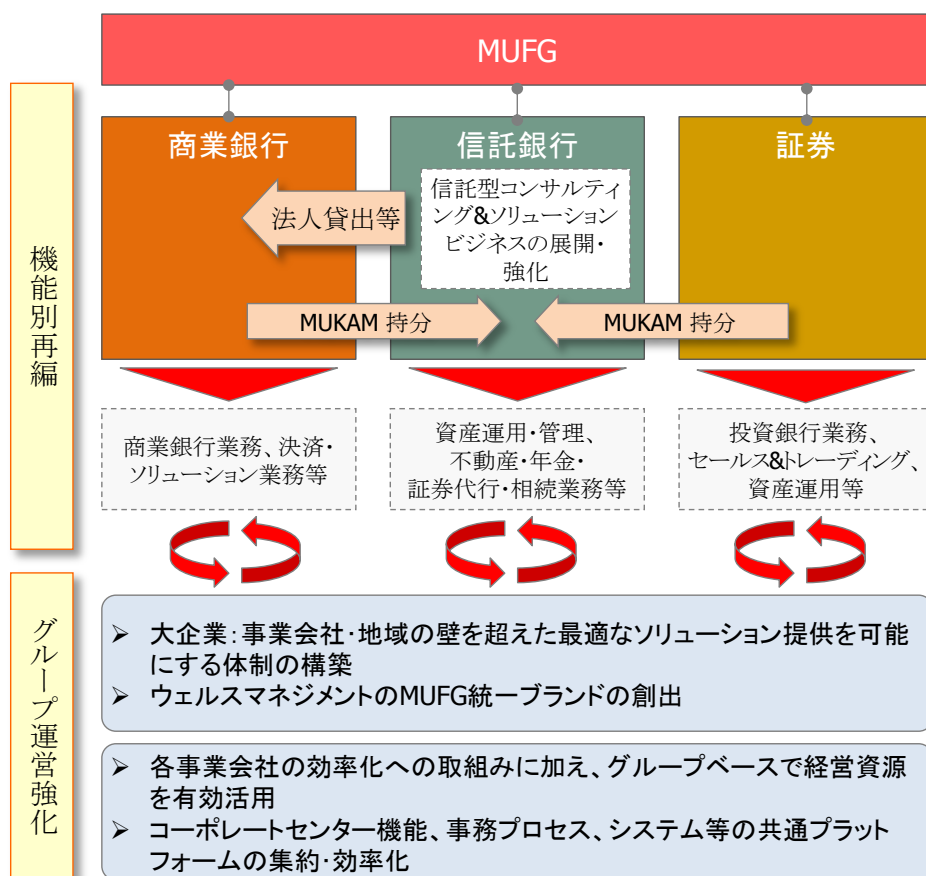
MUFG

機能別再編

商業銀行

法人貸出等

信託銀行

信託型コンサルティング&ソリューションビジネスの展開・強化

証券

MUKAM 持分

MUKAM 持分

商業銀行業務、決済・ソリューション業務等

資産運用・管理、不動産・年金・証券代行・相続業務等

投資銀行業務、セールス&トレーディング、資産運用等

グループ運営強化

➢ 大企業:事業会社・地域の壁を超えた最適なソリューション提供を可能にする体制の構築
➢ ウェルスマネジメントのMUFG統一ブランドの創出

➢ 各事業会社の効率化への取組みに加え、グループベースで経営資源を有効活用
➢ コーポレートセンター機能、事務プロセス、システム等の共通プラットフォームの集約･効率化